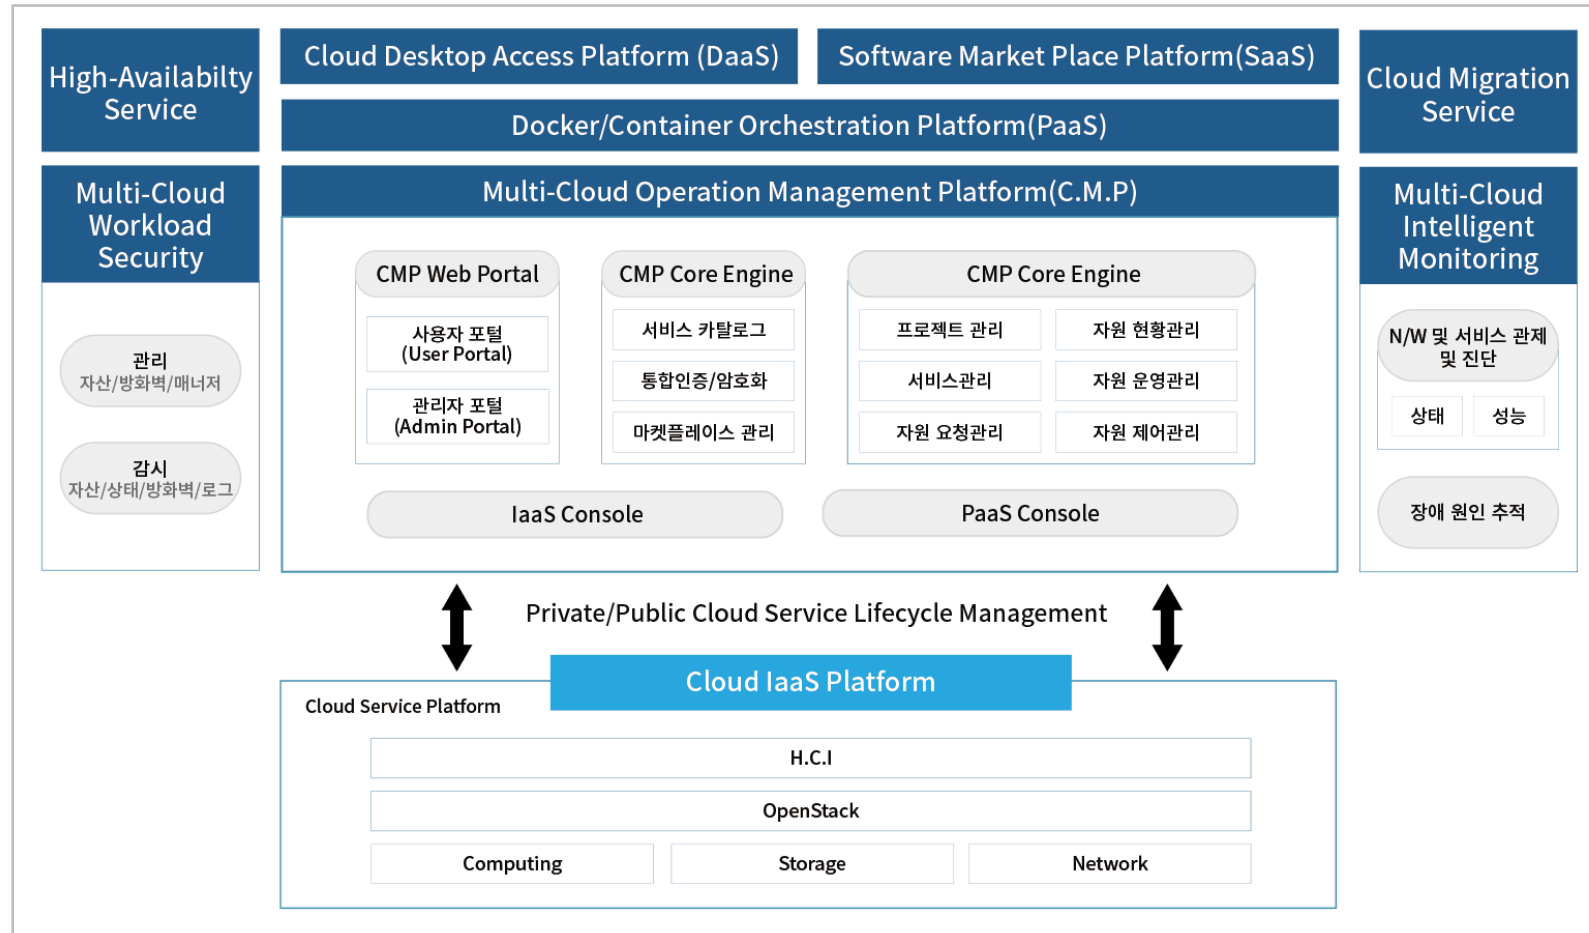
High-Availabilty Service

Cloud Desktop Access Platform (DaaS)

Software Market Place Platform(SaaS)

Cloud Migration Service

Docker/Container Orchestration Platform(PaaS)

Multi-Cloud Workload Security

Multi-Cloud Operation Management Platform(C.M.P)

Multi-Cloud Intelligent Monitoring

관리
자산/방화벽/매너저

감시
자산/상태/방화벽/로그

CMP Web Portal

사용자 포털
(User Portal)

관리자 포털
(Admin Portal)

CMP Core Engine

서비스 카탈로그

통합인증/암호화

마켓플레이스 관리

CMP Core Engine

프로젝트 관리

자원 현황관리

서비스관리

자원 운영관리

자원 요청관리

자원 제어관리

IaaS Console

PaaS Console

N/W 및 서비스 관제 및 진단

상태

성능

장애 원인 추적

Private/Public Cloud Service Lifecycle Management

Cloud IaaS Platform

Cloud Service Platform

H.C.I

OpenStack

Computing

Storage

Network